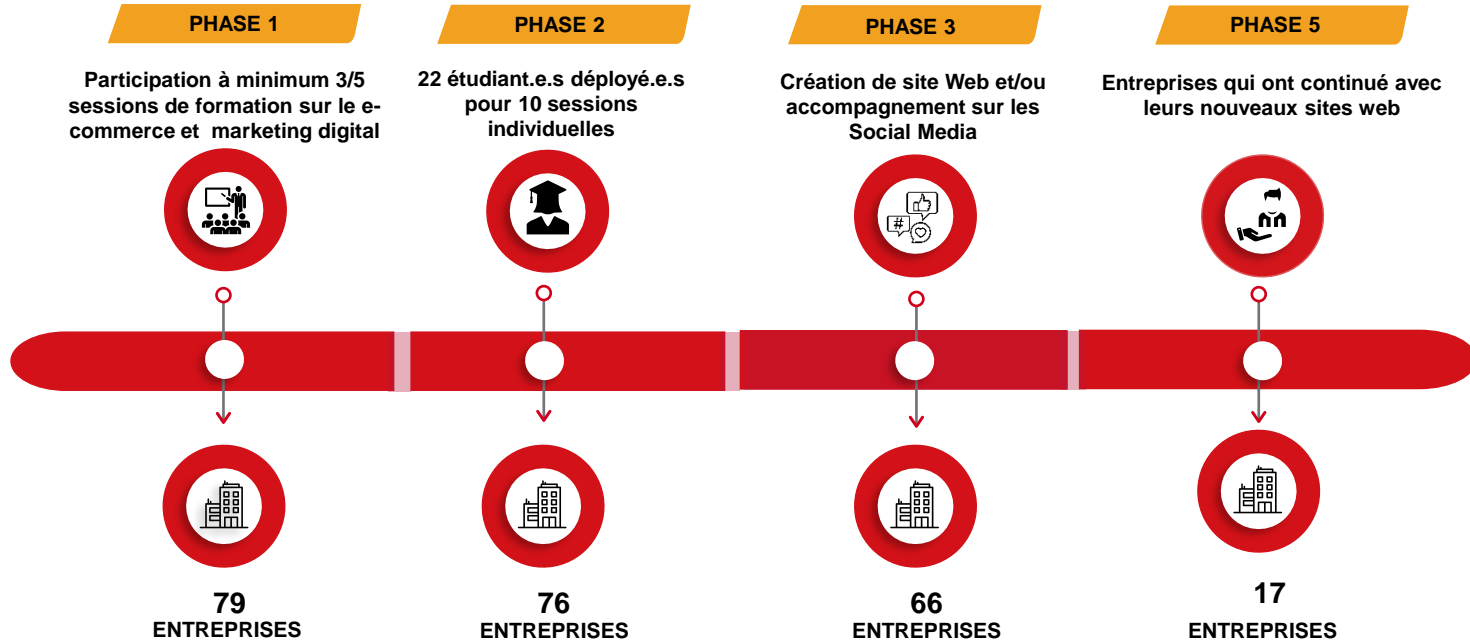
PHASE 1

Participation à minimum 3/5 sessions de formation sur le e-commerce et marketing digital

79
ENTREPRISES

PHASE 2

22 étudiant.e.s déployé.e.s pour 10 sessions individuelles

76
ENTREPRISES

PHASE 3

Création de site Web et/ou accompagnement sur les Social Media

#

66
ENTREPRISES

PHASE 5

Entreprises qui ont continué avec leurs nouveaux sites web

17
ENTREPRISES